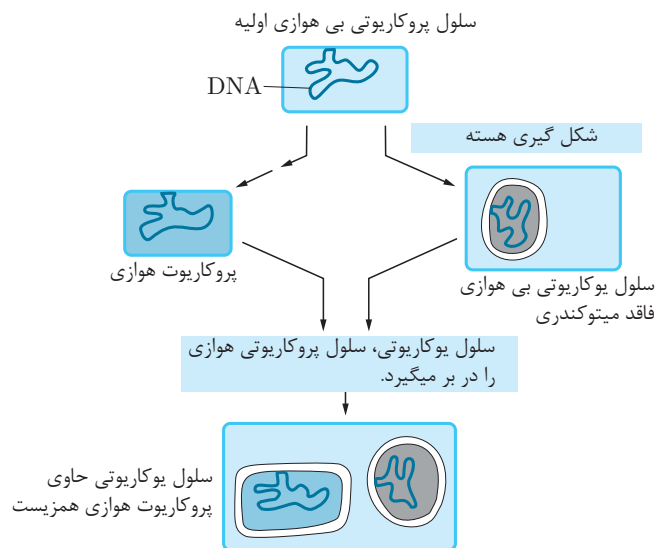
سلول پروکاریوتی بی هوازی اولیه

DNA

شکل گیری هسته

پروکاریوت هوازی

سلول یوکاریوتی بی هوازی
فاقد میتوکندری

سلول یوکاریوتی، سلول پروکاریوتی هوازی
را در بر میگیرد.

سلول یوکاریوتی حاوی
پروکاریوت هوازی همزیست